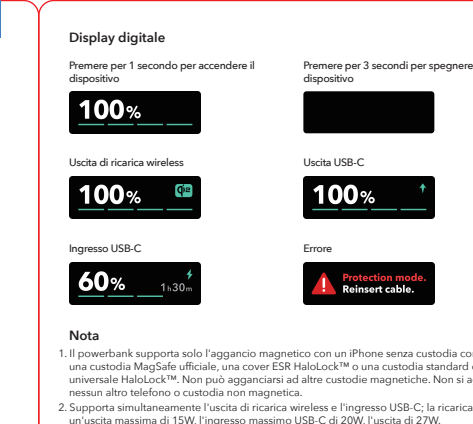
Display digitale

Premere per 1 secondo per accendere il dispositivo

100%

Premere per 3 secondi per spegnere il dispositivo

Uscita di ricarica wireless

100%

Uscita USB-C

100%

Ingresso USB-C

60%

1h30m

Errore

Protection mode. Reinsert cable.

Nota

1. Il powerbank supporta solo l'aggancio magnetico con un iPhone senza custodia con una custodia MagSafe ufficiale, una cover ESR HaloLock™ o una custodia standard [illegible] universale HaloLock™. Non può agganciarsi ad altre custodie magnetiche. Non si a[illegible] nessun altro telefono o custodia non magnetica.

2. Supporta simultaneamente l'uscita di ricarica wireless e l'ingresso USB-C; la ricarica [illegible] un'uscita massima di 15W, l'ingresso massimo USB-C di 20W, l'uscita di 27W.